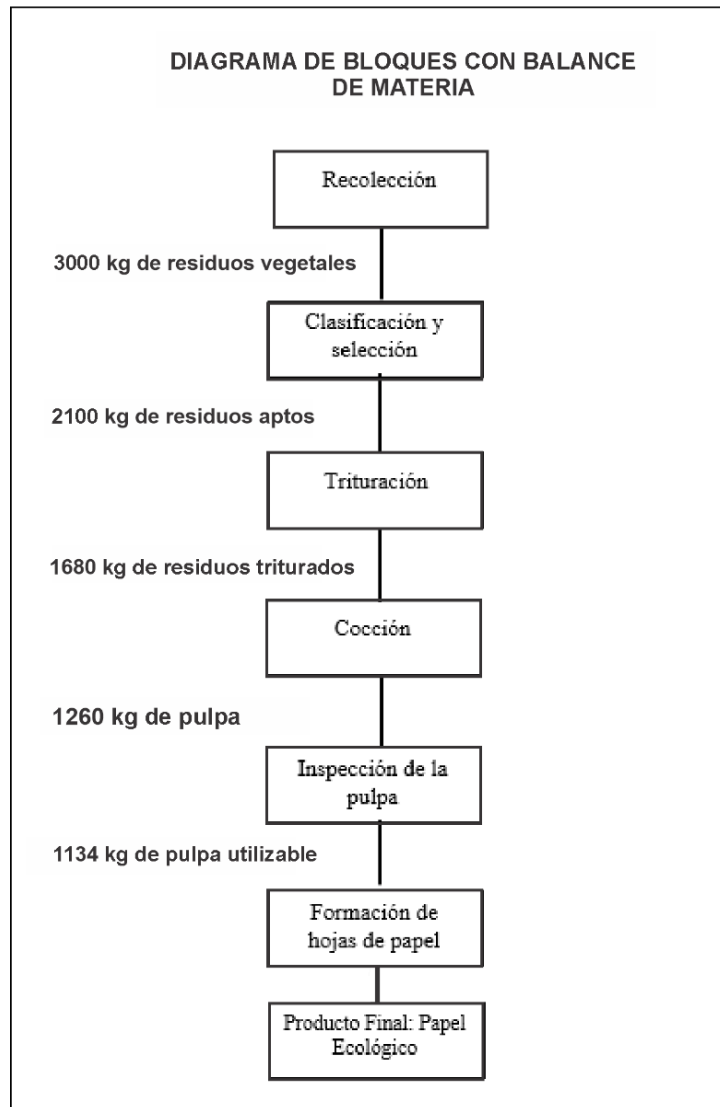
DIAGRAMA DE BLOQUES CON BALANCE DE MATERIA

Recolección

3000 kg de residuos vegetales

Clasificación y selección

2100 kg de residuos aptos

Trituración

1680 kg de residuos triturados

Cocción

1260 kg de pulpa

Inspección de la pulpa

1134 kg de pulpa utilizable

Formación de hojas de papel

Producto Final: Papel Ecológico